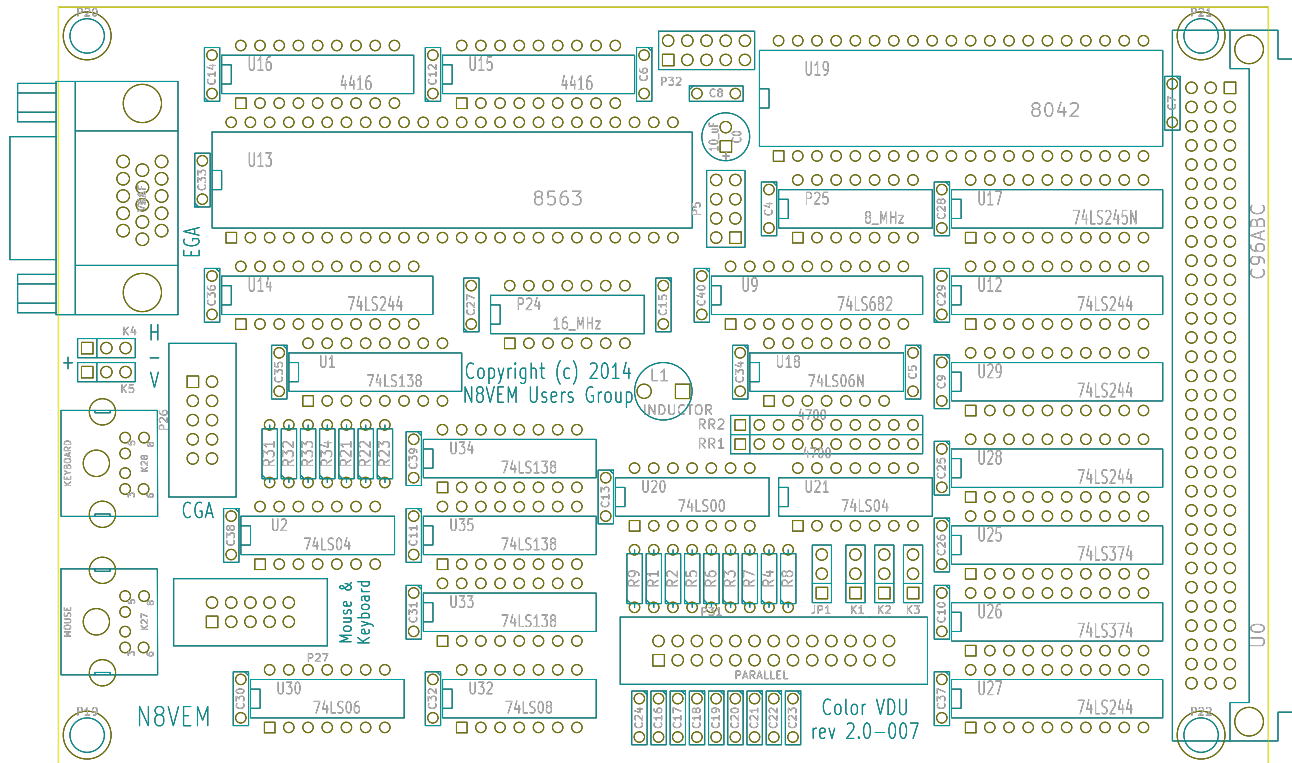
P20
C14
U16
4416
C12
U15
4416
C6
P32
C8
U19
8042
C7
P21
C33
U13
8563
10 uF
C0
P5
C4
P25
8_MHz
C28
U17
74LS245N
EGA
C96ABC
C36
U14
74LS244
C27
P24
16_MHz
C15
C40
U9
74LS682
C29
U12
74LS244
K4
H
V
K5
C35
U1
74LS138
Copyright (c) 2014
N8VEM Users Group
L1
INDUCTOR
C34
U18
74LS06N
C5
C9
U29
74LS244
P26
4700
RR2
RR1
4700
KEYBOARD
K28
R31
R32
R33
R34
R21
R22
R23
C39
U34
74LS138
C25
U28
74LS244
CGA
C13
U20
74LS00
U21
74LS04
C38
U2
74LS04
C11
U35
74LS138
C26
U25
74LS374
R9
R1
R2
R5
R6
R3
R7
R4
R8
JP1
K1
K2
K3
MOUSE
K27
Mouse & Keyboard
C31
U33
74LS138
P31
C10
U26
74LS374
U0
P27
PARALLEL
P19
N8VEM
C30
U30
74LS06
C32
U32
74LS08
C24
C16
C17
C18
C19
C20
C21
C22
C23
Color VDU
rev 2.0-007
C37
U27
74LS244
P22